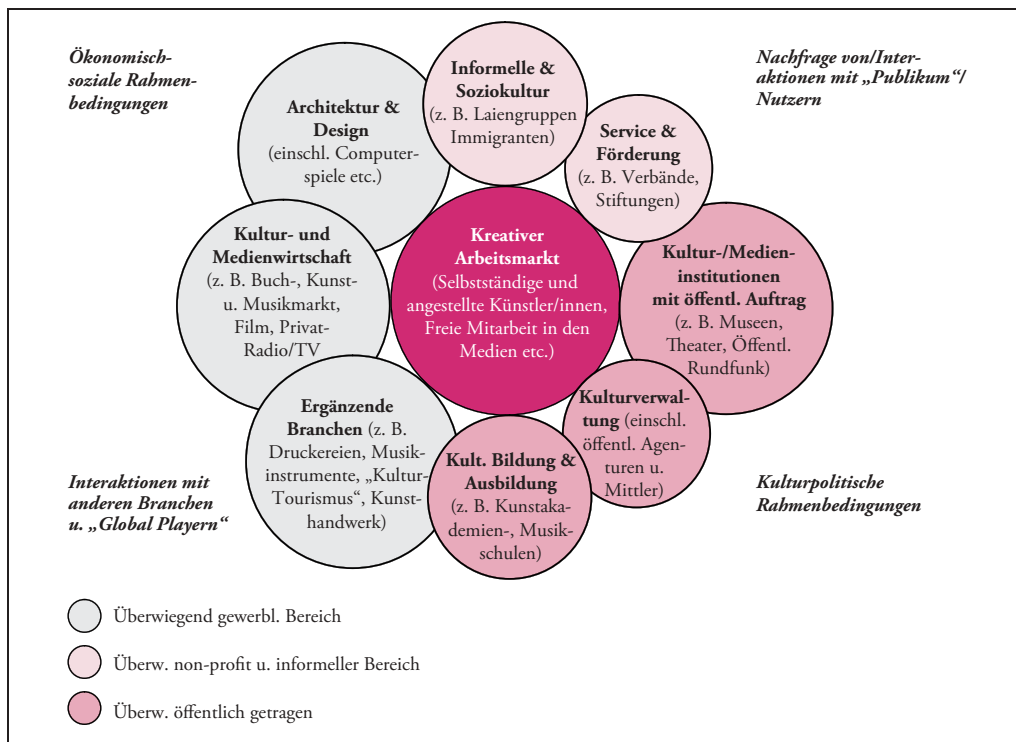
Ökonomisch-soziale Rahmenbedingungen

Nachfrage von/Interaktionen mit „Publikum"/ Nutzern

Informelle & Soziokultur (z. B. Laiengruppen Immigranten)

Architektur & Design (einschl. Computerspiele etc.)

Service & Förderung (z. B. Verbände, Stiftungen)

Kultur- und Medienwirtschaft (z. B. Buch-, Kunst- u. Musikmarkt, Film, Privat-Radio/TV

Kreativer Arbeitsmarkt (Selbstständige und angestellte Künstler/innen, Freie Mitarbeit in den Medien etc.)

Kultur-/Medieninstitutionen mit öffentl. Auftrag (z. B. Museen, Theater, Öffentl. Rundfunk)

Ergänzende Branchen (z. B. Druckereien, Musikinstrumente, „Kultur-Tourismus", Kunsthandwerk)

Kulturverwaltung (einschl. öffentl. Agenturen u. Mittler)

Kult. Bildung & Ausbildung (z. B. Kunstakademien-, Musikschulen)

Interaktionen mit anderen Branchen u. „Global Playern"

Kulturpolitische Rahmenbedingungen

Überwiegend gewerbl. Bereich

Überw. non-profit u. informeller Bereich

Überw. öffentlich getragen